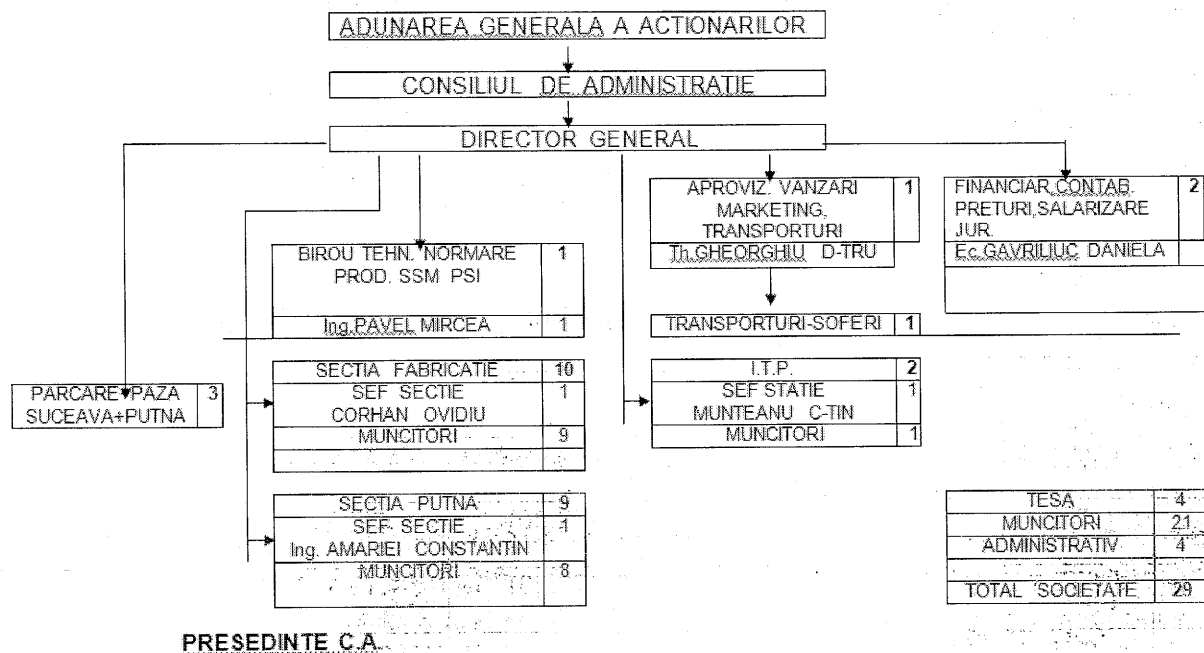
ADUNAREA GENERALA A ACTIONARILOR

CONSILIUL DE ADMINISTRATIE

DIRECTOR GENERAL

| APROVIZ. VANZARI MARKETING, TRANSPORTURI | 1 |
|---|---|
| Th.GHEORGHIU D-TRU | |

| FINANCIAR,CONTAB. PRETURI,SALARIZARE JUR. | 2 |
|---|---|
| Ec.GAVRILIUC DANIELA | |

| BIROU TEHN. NORMARE PROD. SSM PSI | 1 |
|---|---|
| Ing.PAVEL MIRCEA | 1 |

| TRANSPORTURI-SOFERI | 1 |
|---|---|

| PARCARE+PAZA SUCEAVA+PUTNA | 3 |
|---|---|

| SECTIA FABRICATIE | 10 |
|---|---|
| SEF SECTIE CORHAN OVIDIU | 1 |
| MUNCITORI | 9 |

| I.T.P. | 2 |
|---|---|
| SEF STATIE MUNTEANU C-TIN | 1 |
| MUNCITORI | 1 |

| SECTIA PUTNA | 9 |
|---|---|
| SEF SECTIE Ing. AMARIEI CONSTANTIN | 1 |
| MUNCITORI | 8 |

| TESA | 4 |
|---|---|
| MUNCITORI | 21 |
| ADMINISTRATIV | 4 |
| | |
| TOTAL SOCIETATE | 29 |

PRESEDINTE C.A.